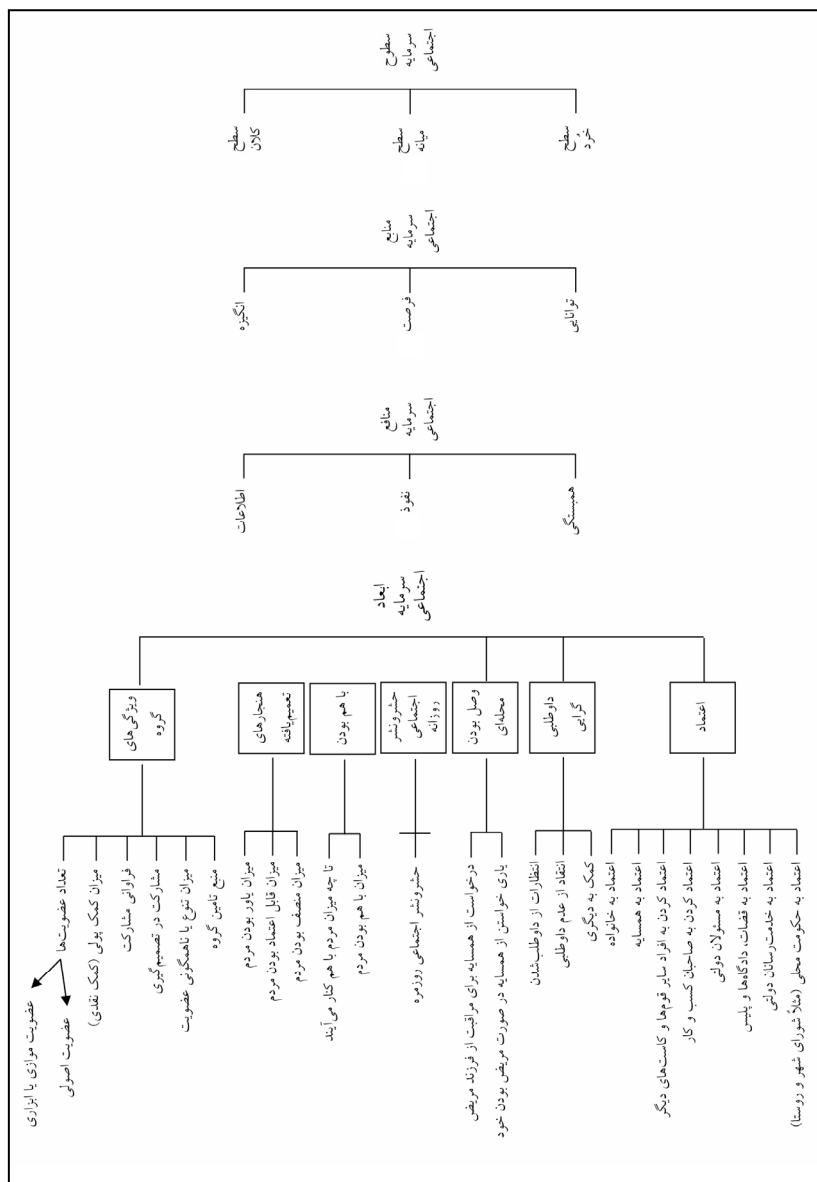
سطوح سرمایه اجتماعی

سطح کلان

سطح میانه

سطح خرد

منابع سرمایه اجتماعی

انگیزه

فرصت

توانایی

منافع سرمایه اجتماعی

اطلاعات

نفوذ

همبستگی

ابعاد سرمایه اجتماعی

ویژگی‌های گروه

هنجارهای تعمیم‌یافته

با هم بودن

جوش‌وخروش اجتماعی روزانه

وصل بودن محله‌ای

داوطلبی گرایی

اعتماد

تعداد عضویت‌ها

عضویت موازی یا ابزاری

عضویت اصلی

میزان کمک پولی (کمک نقدی)

فراوانی مشارکت

مشارکت در تصمیم‌گیری

میزان تنوع یا ناهمگونی عضویت

منبع تامین گروه

میزان باور بودن مردم

میزان قابل اعتماد بودن مردم

میزان منصف بودن مردم

تا چه میزان مردم با هم کنار می آیند

میزان با هم بودن مردم

جوش‌وخروش اجتماعی روزمره

درخواست از همسایه برای مراقبت از فرزند مریض

یاری خواستن از همسایه در صورت مریض بودن خود

انتظارات از داوطلب‌شدن

انتقاد از عدم داوطلبی

کمک به دیگری

اعتماد به خانواده

اعتماد به همسایه

اعتماد کردن به افراد سایر قوم‌ها و کاست‌های دیگر

اعتماد کردن به صاحبان کسب و کار

اعتماد به مسئولان دولتی

اعتماد به قضات، دادگاه‌ها و پلیس

اعتماد به خدمت‌رسانان دولتی

اعتماد به حکومت محلی (مثلاً شورای شهر و روستا)